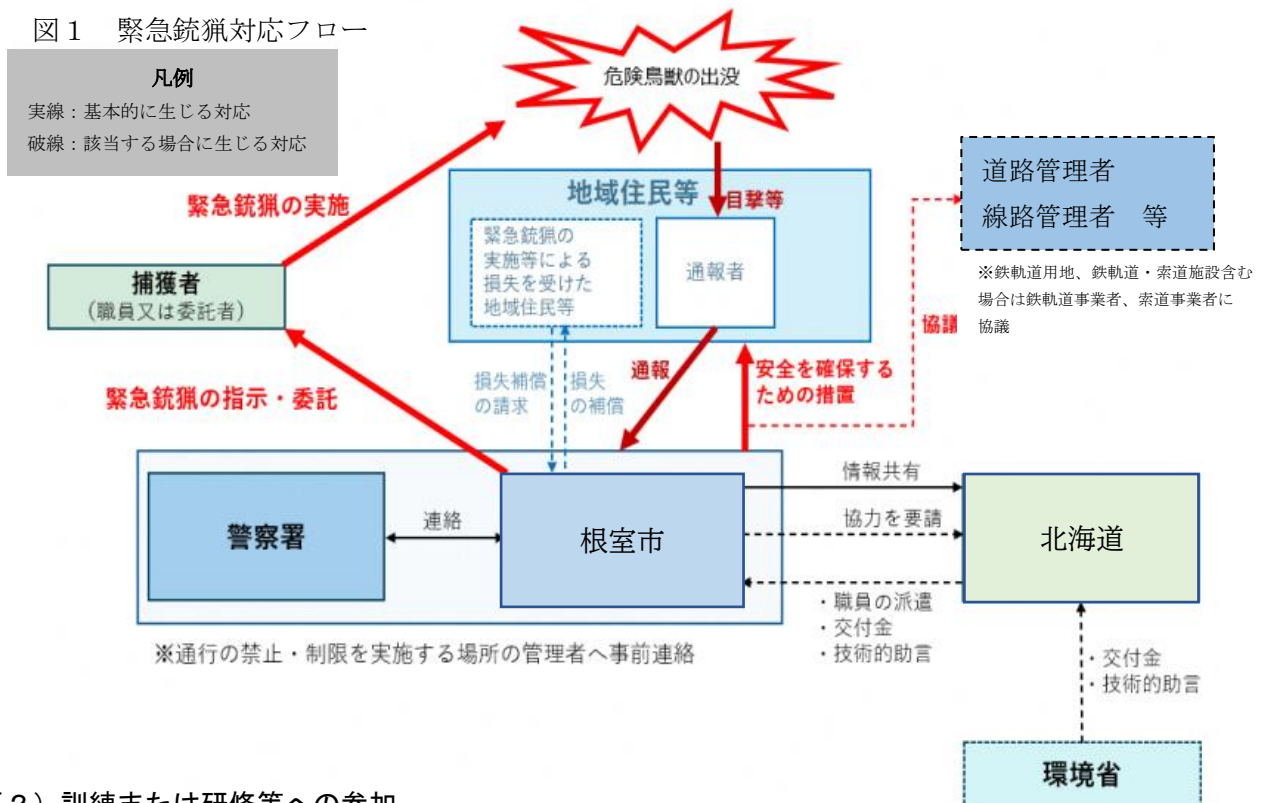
図１　緊急銃猟対応フロー

凡例
実線：基本的に生じる対応
破線：該当する場合に生じる対応

危険鳥獣の出没

緊急銃猟の実施

地域住民等

目撃等

緊急銃猟の実施等による損失を受けた地域住民等

通報者

道路管理者
線路管理者　等

※鉄軌道用地、鉄軌道・索道施設含む場合は鉄軌道事業者、索道事業者に協議

協議

捕獲者
（職員又は委託者）

緊急銃猟の指示・委託

損失補償の請求

損失の補償

通報

安全を確保するための措置

警察署

連絡

根室市

情報共有

協力を要請

北海道

・職員の派遣
・交付金
・技術的助言

※通行の禁止・制限を実施する場所の管理者へ事前連絡

・交付金
・技術的助言

環境省

（３）訓練または研修等への参加